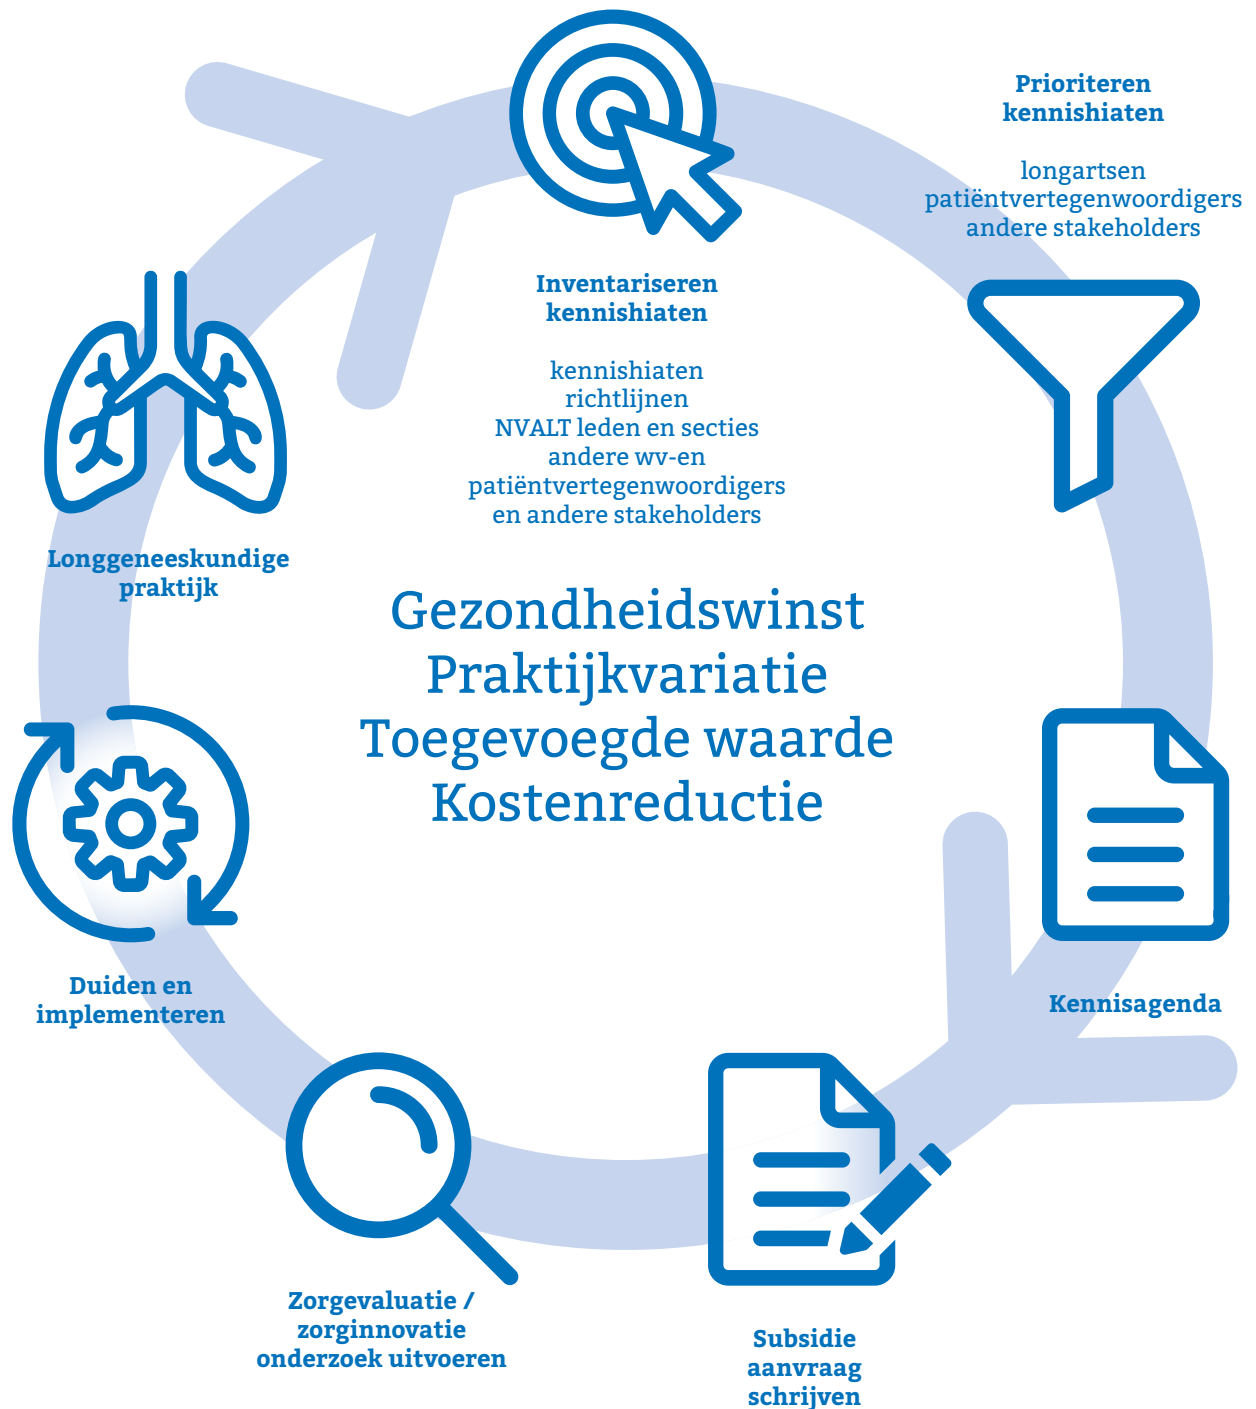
Prioriteren kennishiaten

longartsen
patiëntvertegenwoordigers
andere stakeholders

Inventariseren kennishiaten

kennishiaten
richtlijnen
NVALT leden en secties
andere wv-en
patiëntvertegenwoordigers
en andere stakeholders

Longgeneeskundige praktijk

Gezondheidswinst
Praktijkvariatie
Toegevoegde waarde
Kostenreductie

Kennisagenda

Duiden en implementeren

Zorgevaluatie / zorginnovatie onderzoek uitvoeren

Subsidie aanvraag schrijven